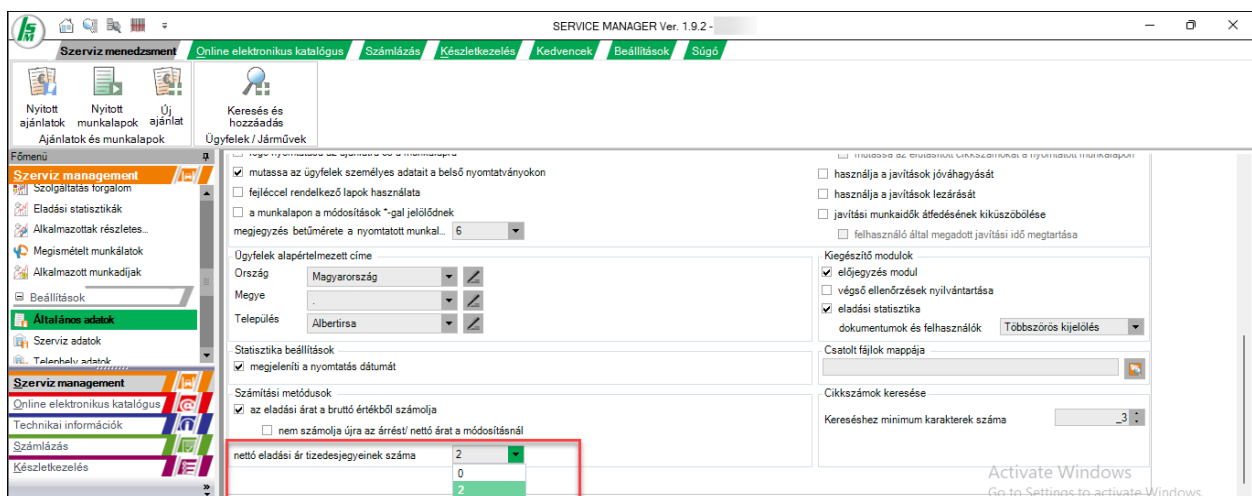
SERVICE MANAGER Ver. 1.9.2 -

Szerviz menedzsment Online elektronikus katalógus Számlázás Készletkezelés Kedvencek Beállítások Súgó

Nyitott ajánlatok
Nyitott munkalapok
Új ajánlat
Ajánlatok és munkalapok

Keresés és hozzáadás
Ügyfelek / Járművek

Főmenü
Szerviz management
Szolgáltatás forgalom
Eladási statisztikák
Alkalmazottak részletes...
Megismételt munkálatok
Alkalmazott munkadíjak
Beállítások
Általános adatok
Szerviz adatok
Telephely adatok

Szerviz management
Online elektronikus katalógus
Technikai információk
Számlázás
Készletkezelés

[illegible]
mutassa az ügyfelek személyes adatait a belső nyomtatványokon
fejléccel rendelkező lapok használata
a munkalapon a módosítások *-gal jelölődnek
megjegyzés betűmérete a nyomtatott munkal... 6

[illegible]
használja a javítások jóváhagyását
használja a javítások lezárását
javítási munkaidők átfedésének kiküszöbölése
felhasználó által megadott javítási idő megtartása

Ügyfelek alapértelmezett címe
Ország Magyarország
Megye .
Település Albertirsa

Kiegészítő modulok
előjegyzés modul
végső ellenőrzések nyilvántartása
eladási statisztika
dokumentumok és felhasználók Többszörös kijelölés

Statisztika beállítások
megjeleníti a nyomtatás dátumát

Csatolt fájlok mappája

Számítási metódusok
az eladási árat a bruttó értékből számolja
nem számolja újra az árrést/ nettó árat a módosításnál

Cikkszámok keresése
Kereséshez minimum karakterek száma 3

nettó eladási ár tizedesjegyeinek száma 2
0
2

Activate Windows
Go to Settings to activate Windows